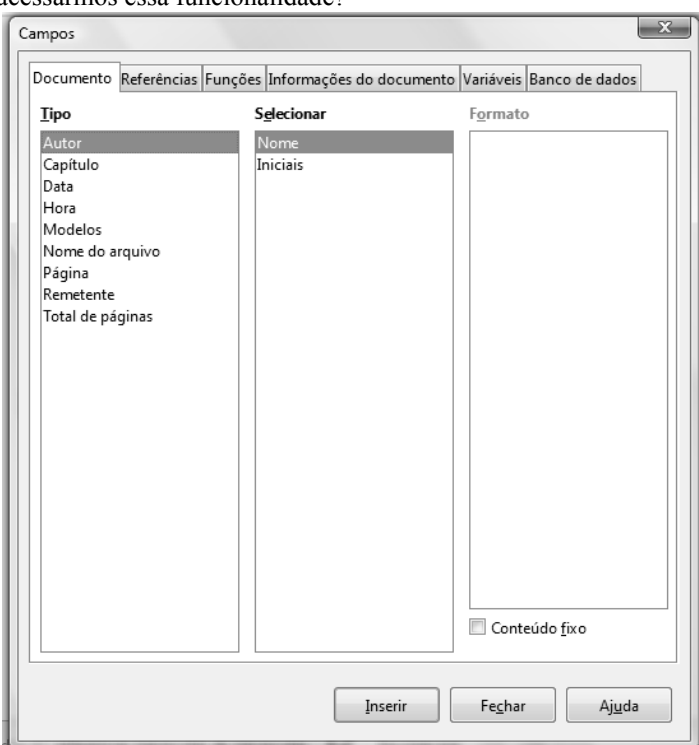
acessarmos essa funcionalidade?

Campos

Documento | Referências | Funções | Informações do documento | Variáveis | Banco de dados

Tipo
Autor
Capítulo
Data
Hora
Modelos
Nome do arquivo
Página
Remetente
Total de páginas

Selecionar
Nome
Iniciais

Formato

Conteúdo fixo

Inserir | Fechar | Ajuda